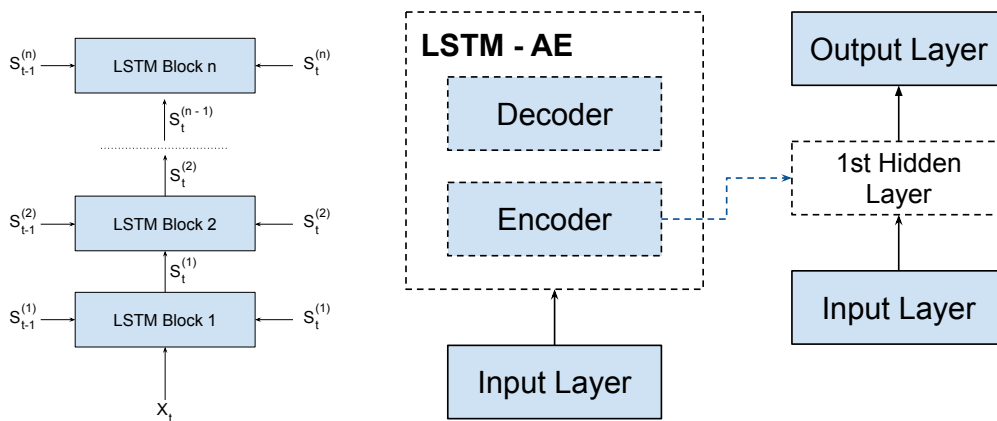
$S_{t-1}^{(n)}$ LSTM Block n $S_t^{(n)}$

$S_t^{(n-1)}$

$S_t^{(2)}$

$S_{t-1}^{(2)}$ LSTM Block 2 $S_t^{(2)}$

$S_t^{(1)}$

$S_{t-1}^{(1)}$ LSTM Block 1 $S_t^{(1)}$

$X_t$

LSTM - AE

Decoder

Encoder

Input Layer

Output Layer

1st Hidden Layer

Input Layer